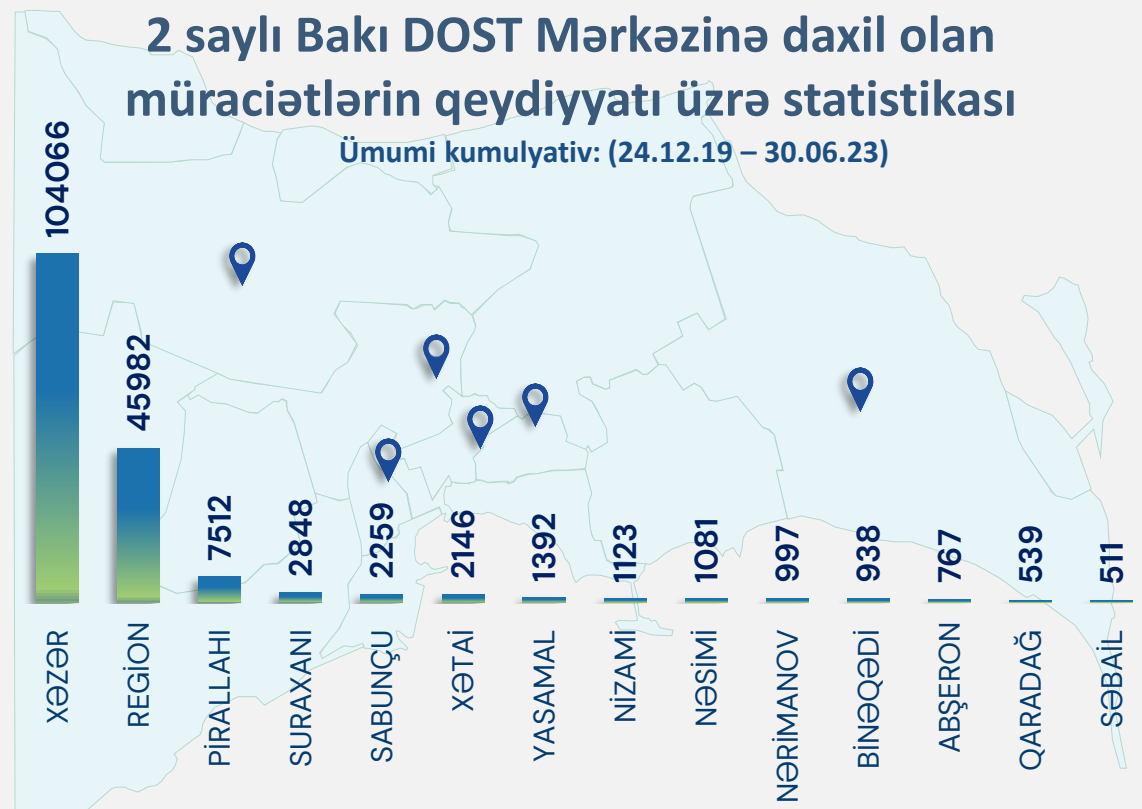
2 saylı Bakı DOST Mərkəzinə daxil olan müraciətlərin qeydiyyatı üzrə statistikası
Ümumi kumulyativ: (24.12.19 – 30.06.23)

104066
45982
7512
2848
2259
2146
1392
1123
1081
997
938
767
539
511

XƏZƏR
REGİON
PİRALLAHI
SURAXANI
SABUNÇU
XƏTAİ
YASAMAL
NİZAMİ
NƏSİMİ
NƏRİMANOV
BİNƏQƏDİ
ABŞERON
QARADAĞ
SƏBAİL